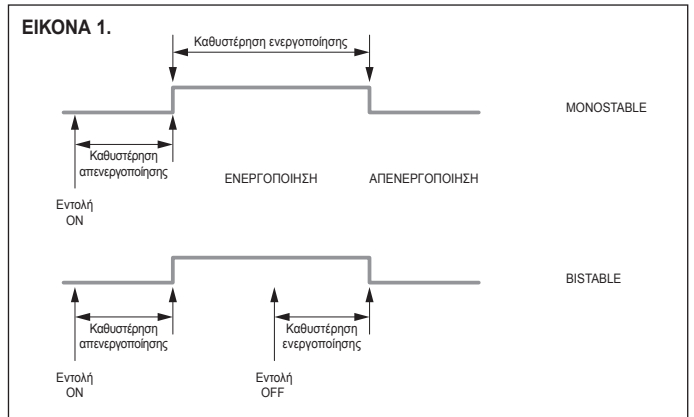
ΕΙΚΟΝΑ 1.

Καθυστέρηση ενεργοποίησης

MONOSTABLE

Καθυστέρηση απενεργοποίησης

ΕΝΕΡΓΟΠΟΙΗΣΗ

ΑΠΕΝΕΡΓΟΠΟΙΗΣΗ

Εντολή ON

BISTABLE

Καθυστέρηση απενεργοποίησης

Καθυστέρηση ενεργοποίησης

Εντολή ON

Εντολή OFF